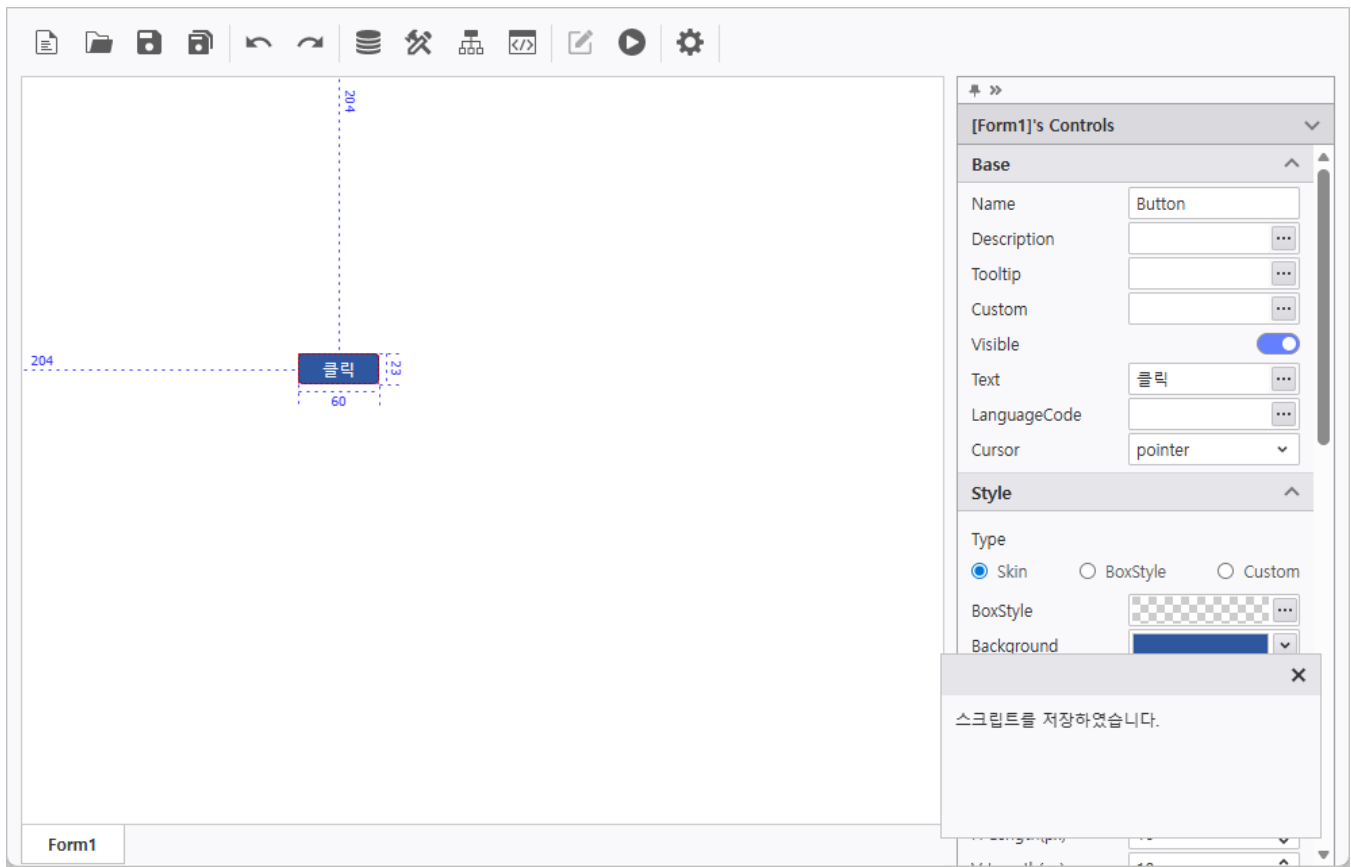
204

204

클릭

23

60

[Form1]'s Controls

Base

Name
Button

Description

Tooltip

Custom

Visible

Text
클릭

LanguageCode

Cursor
pointer

Style

Type

Skin
BoxStyle
Custom

BoxStyle

Background

스크립트를 저장하였습니다.

Form1